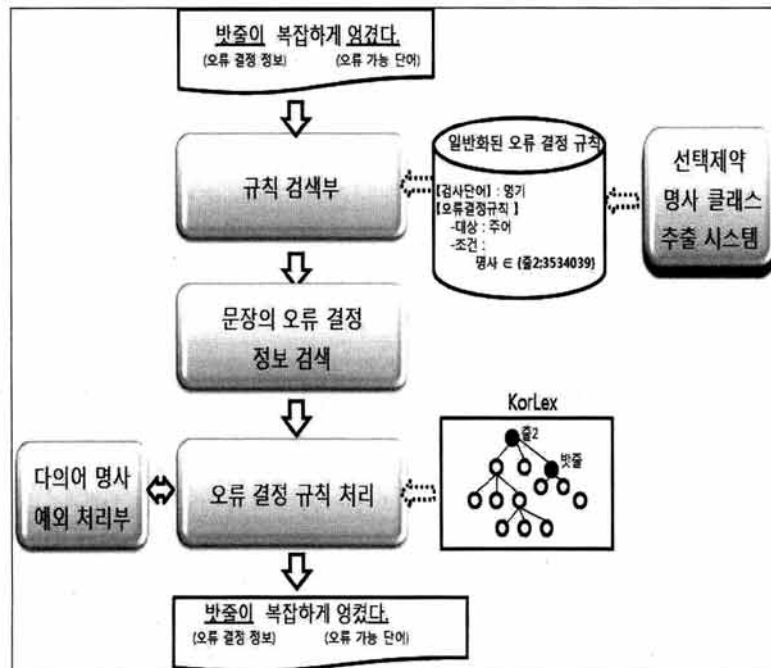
반줄이 복잡하게 엉겼다.
(오류 결정 정보) (오류 가능 단어)

규칙 검색부

일반화된 오류 결정 규칙
[검사단어] : 엉기
[오류결정규칙 ]
-대상 : 주어
-조건 :
명사 ∈ {줄2:3534039}

선택제약 명사 클래스 추출 시스템

문장의 오류 결정 정보 검색

KorLex
줄2
밧줄

다의어 명사 예외 처리부

오류 결정 규칙 처리

반줄이 복잡하게 엉켰다.
(오류 결정 정보) (오류 가능 단어)